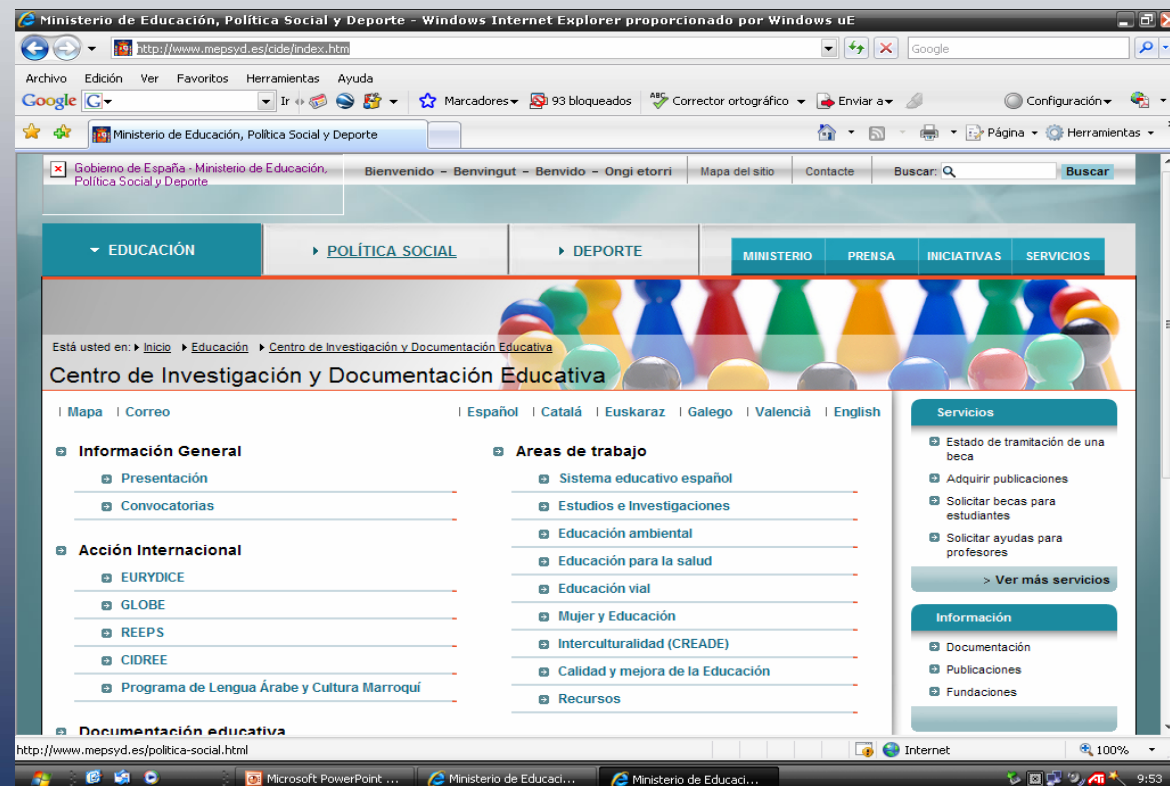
Ministerio de Educación, Política Social y Deporte - Windows Internet Explorer proporcionado por Windows uE

http://www.mepsyd.es/cide/index.htm

Google

Archivo Edición Ver Favoritos Herramientas Ayuda

Google G Ir Marcadores 93 bloqueados Corrector ortográfico Enviar a Configuración

Ministerio de Educación, Política Social y Deporte

Página Herramientas

Gobierno de España - Ministerio de Educación, Política Social y Deporte

Bienvenido - Benvingut - Benvido - Ongi etorri | Mapa del sitio | Contacte | Buscar: Buscar

EDUCACIÓN | POLÍTICA SOCIAL | DEPORTE | MINISTERIO | PRENSA | INICIATIVAS | SERVICIOS

Está usted en: Inicio Educación Centro de Investigación y Documentación Educativa

Centro de Investigación y Documentación Educativa

| Mapa | Correo

| Español | Català | Euskaraz | Galego | Valencià | English

Información General
Presentación
Convocatorias

Acción Internacional
EURYDICE
GLOBE
REEPS
CIDREE
Programa de Lengua Árabe y Cultura Marroquí

Documentación educativa

Areas de trabajo
Sistema educativo español
Estudios e Investigaciones
Educación ambiental
Educación para la salud
Educación vial
Mujer y Educación
Interculturalidad (CREADE)
Calidad y mejora de la Educación
Recursos

Servicios
Estado de tramitación de una beca
Adquirir publicaciones
Solicitar becas para estudiantes
Solicitar ayudas para profesores
> Ver más servicios

Información
Documentación
Publicaciones
Fundaciones

http://www.mepsyd.es/politica-social.html

Internet

100%

Microsoft PowerPoint ...
Ministerio de Educaci...
Ministerio de Educaci...
9:53